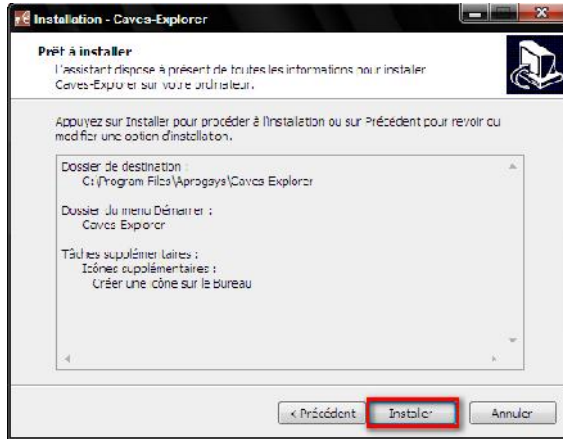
Installation - Caves-Explorer

Prêt à installer

L'assistant dispose à présent de toutes les informations pour installer Caves-Explorer sur votre ordinateur.

Appuyez sur Installer pour procéder à l'installation ou sur Précédent pour revoir ou modifier une option d'installation.

Dossier de destination :
C:\Program Files\Aprogays\Caves Explorer

Dossier du menu Démarrer :
Caves Explorer

Tâches supplémentaires :
Icônes supplémentaires :
Créer une icône sur le Bureau

< Précédent
Installer
Annuler